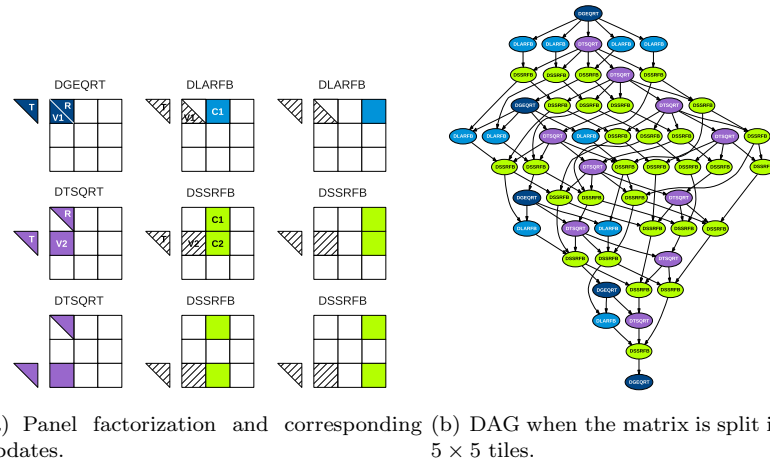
DGEQRT

T R V1

DLARFB

T V1 C1

DLARFB

DTSQRT

R T V2

DSSRFB

T C1 V2 C2

DSSRFB

DTSQRT

DSSRFB

DSSRFB

DGEQRT DLARFB DLARFB DTSQRT DLARFB DLARFB DSSRFB DSSRFB DSSRFB DTSQRT DSSRFB DGEQRT DSSRFB DSSRFB DSSRFB DTSQRT DSSRFB DLARFB DLARFB DTSQRT DLARFB DSSRFB DSSRFB DSSRFB DTSQRT DSSRFB DSSRFB DSSRFB DSSRFB DTSQRT DSSRFB DSSRFB DSSRFB DSSRFB DSSRFB DSSRFB DSSRFB DGEQRT DSSRFB DSSRFB DSSRFB DTSQRT DLARFB DTSQRT DLARFB DSSRFB DSSRFB DSSRFB DSSRFB DSSRFB DTSQRT DSSRFB DGEQRT DSSRFB DSSRFB DLARFB DTSQRT DSSRFB DGEQRT

) Panel factorization and corresponding odates.

(b) DAG when the matrix is split i $5 \times 5$ tiles.